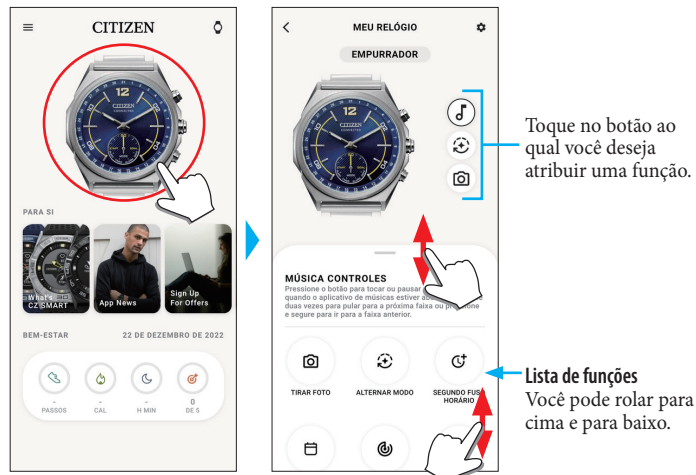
CITIZEN

CITIZEN

PARA SI

What's CZ SMART

App News

Sign Up For Offers

BEM-ESTAR

22 DE DEZEMBRO DE 2022

-
PASSOS

-
CAL

-
H MIN

0
DE 5

MEU RELÓGIO

EMPURRADOR

CITIZEN

MÚSICA CONTROLES

Pressione o botão para tocar ou pausar quando o aplicativo de músicas estiver ab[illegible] duas vezes para pular para a próxima faixa ou pr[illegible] e segure para ir para a faixa anterior.

TIRAR FOTO

ALTERNAR MODO

SEGUNDO FUS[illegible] HORÁRIO

Toque no botão ao qual você deseja atribuir uma função.

Lista de funções
Você pode rolar para cima e para baixo.